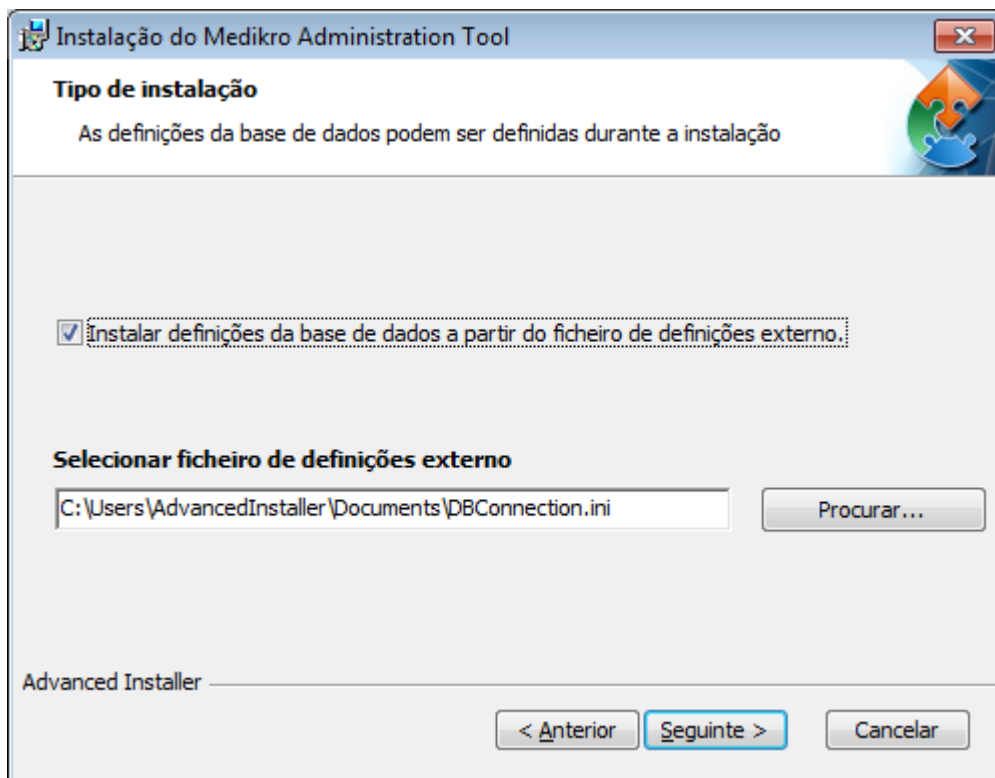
Instalação do Medikro Administration Tool

Tipo de instalação

As definições da base de dados podem ser definidas durante a instalação

Instalar definições da base de dados a partir do ficheiro de definições externo.

Selecionar ficheiro de definições externo

C:\Users\AdvancedInstaller\Documents\DBConnection.ini

Procurar...

Advanced Installer

< Anterior

Seguinte >

Cancelar